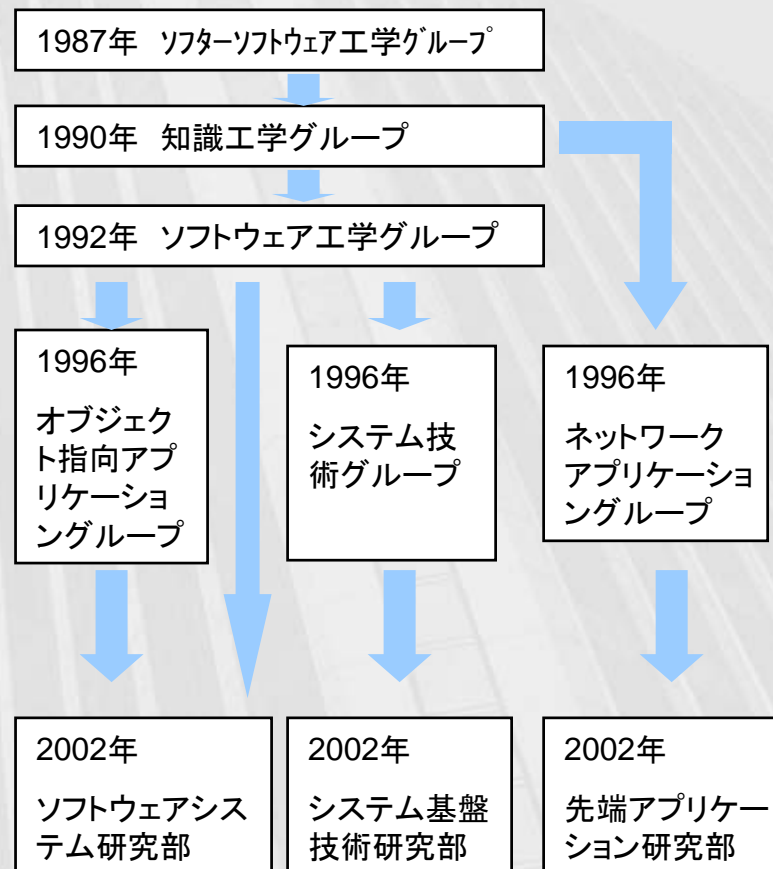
1987年 ｿﾌﾀｰｿﾌﾄｳｪｱ工学ｸﾞﾙｰﾌﾟ

1990年 知識工学グループ

1992年 ソフトウェア工学グループ

1996年

オブジェクト指向アプリケーショングループ

1996年

システム技術グループ

1996年

ネットワークアプリケーショングループ

2002年

ソフトウェアシステム研究部

2002年

システム基盤技術研究部

2002年

先端アプリケーション研究部